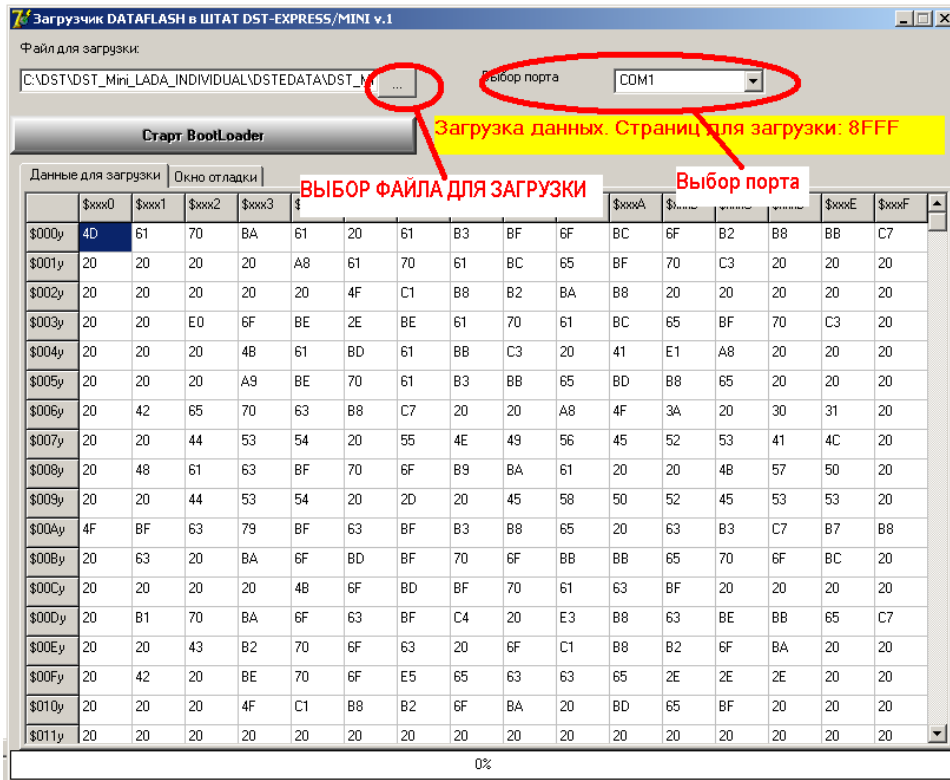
Загрузчик DATAFLASH в ШТАТ DST-EXPRESS/MINI v.1

Файл для загрузки:

C:\DST\DST_Mini_LADA_INDIVIDUAL\DSTEDATA\DST_M

...

Выбор порта

COM1

Старт BootLoader

Загрузка данных. Страниц для загрузки: 8FFF

Данные для загрузки | Окно отладки

ВЫБОР ФАЙЛА ДЛЯ ЗАГРУЗКИ

Выбор порта

| | $xxx0 | $xxx1 | $xxx2 | $xxx3 | $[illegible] | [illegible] | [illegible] | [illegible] | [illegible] | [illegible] | $xxxA | $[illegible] | $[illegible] | $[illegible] | $xxxE | $xxxF |
|---|---|---|---|---|---|---|---|---|---|---|---|---|---|---|---|---|
| $000y | 4D | 61 | 70 | BA | 61 | 20 | 61 | B3 | BF | 6F | BC | 6F | B2 | B8 | BB | C7 |
| $001y | 20 | 20 | 20 | 20 | A8 | 61 | 70 | 61 | BC | 65 | BF | 70 | C3 | 20 | 20 | 20 |
| $002y | 20 | 20 | 20 | 20 | 20 | 4F | C1 | B8 | B2 | BA | B8 | 20 | 20 | 20 | 20 | 20 |
| $003y | 20 | 20 | E0 | 6F | BE | 2E | BE | 61 | 70 | 61 | BC | 65 | BF | 70 | C3 | 20 |
| $004y | 20 | 20 | 20 | 4B | 61 | BD | 61 | BB | C3 | 20 | 41 | E1 | A8 | 20 | 20 | 20 |
| $005y | 20 | 20 | 20 | A9 | BE | 70 | 61 | B3 | BB | 65 | BD | B8 | 65 | 20 | 20 | 20 |
| $006y | 20 | 42 | 65 | 70 | 63 | B8 | C7 | 20 | 20 | A8 | 4F | 3A | 20 | 30 | 31 | 20 |
| $007y | 20 | 20 | 44 | 53 | 54 | 20 | 55 | 4E | 49 | 56 | 45 | 52 | 53 | 41 | 4C | 20 |
| $008y | 20 | 48 | 61 | 63 | BF | 70 | 6F | B9 | BA | 61 | 20 | 20 | 4B | 57 | 50 | 20 |
| $009y | 20 | 20 | 44 | 53 | 54 | 20 | 2D | 20 | 45 | 58 | 50 | 52 | 45 | 53 | 53 | 20 |
| $00Ay | 4F | BF | 63 | 79 | BF | 63 | BF | B3 | B8 | 65 | 20 | 63 | B3 | C7 | B7 | B8 |
| $00By | 20 | 63 | 20 | BA | 6F | BD | BF | 70 | 6F | BB | BB | 65 | 70 | 6F | BC | 20 |
| $00Cy | 20 | 20 | 20 | 20 | 4B | 6F | BD | BF | 70 | 61 | 63 | BF | 20 | 20 | 20 | 20 |
| $00Dy | 20 | B1 | 70 | BA | 6F | 63 | BF | C4 | 20 | E3 | B8 | 63 | BE | BB | 65 | C7 |
| $00Ey | 20 | 20 | 43 | B2 | 70 | 6F | 63 | 20 | 6F | C1 | B8 | B2 | 6F | BA | 20 | 20 |
| $00Fy | 20 | 42 | 20 | BE | 70 | 6F | E5 | 65 | 63 | 63 | 65 | 2E | 2E | 2E | 20 | 20 |
| $010y | 20 | 20 | 20 | 4F | C1 | B8 | B2 | 6F | BA | 20 | BD | 65 | BF | 20 | 20 | 20 |
| $011y | 20 | 20 | 20 | 20 | 20 | 20 | 20 | 20 | 20 | 20 | 20 | 20 | 20 | 20 | 20 | 20 |

0%